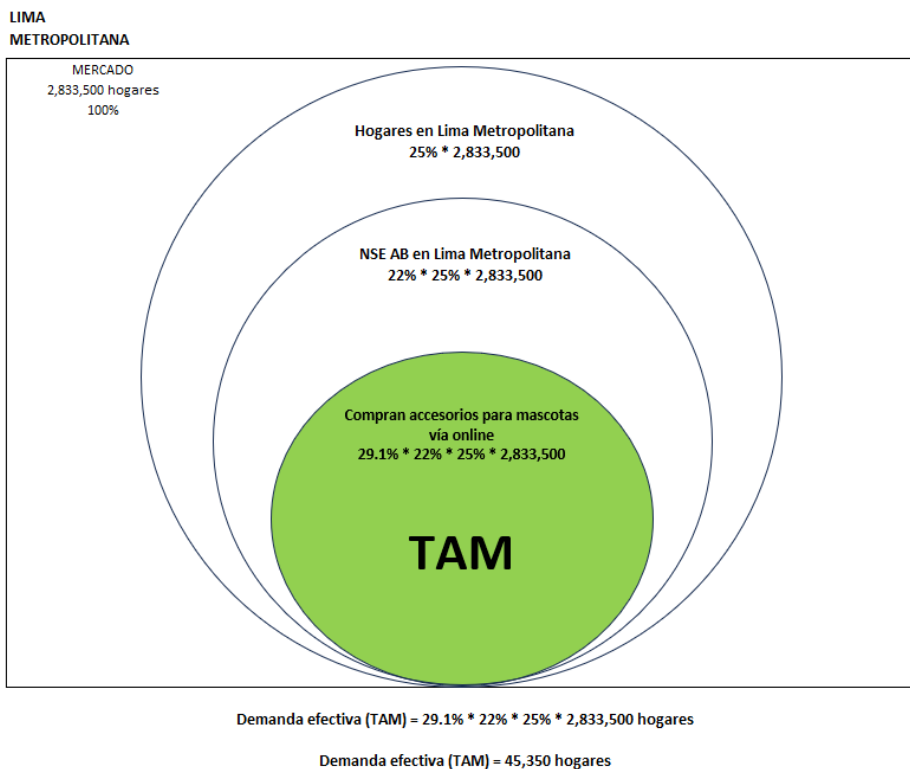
LIMA
METROPOLITANA

MERCADO
2,833,500 hogares
100%

Hogares en Lima Metropolitana
25% * 2,833,500

NSE AB en Lima Metropolitana
22% * 25% * 2,833,500

Compran accesorios para mascotas vía online
29.1% * 22% * 25% * 2,833,500

TAM

Demanda efectiva (TAM) = 29.1% * 22% * 25% * 2,833,500 hogares

Demanda efectiva (TAM) = 45,350 hogares